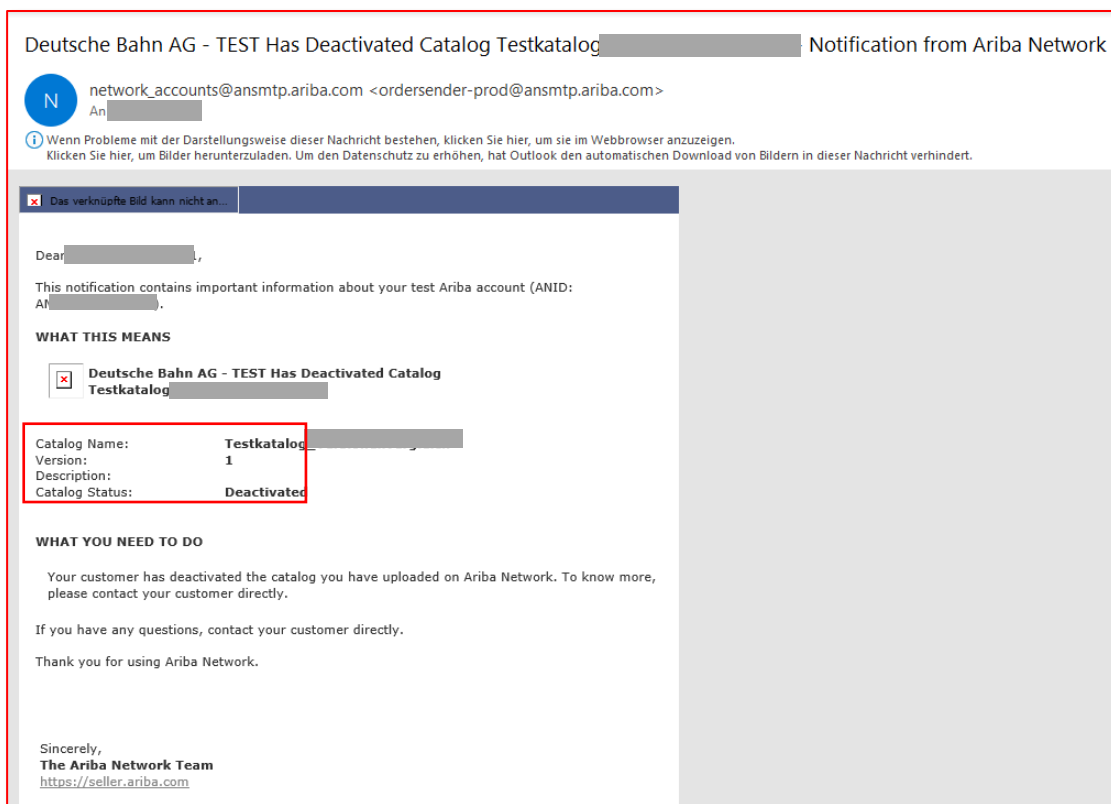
Deutsche Bahn AG - TEST Has Deactivated Catalog Testkatalog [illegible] Notification from Ariba Network

N

network_accounts@ansmtp.ariba.com <ordersender-prod@ansmtp.ariba.com>
An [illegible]

Wenn Probleme mit der Darstellungsweise dieser Nachricht bestehen, klicken Sie hier, um sie im Webbrowser anzuzeigen.
Klicken Sie hier, um Bilder herunterzuladen. Um den Datenschutz zu erhöhen, hat Outlook den automatischen Download von Bildern in dieser Nachricht verhindert.

Das verknüpfte Bild kann nicht an...

Dear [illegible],

This notification contains important information about your test Ariba account (ANID: AN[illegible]).

WHAT THIS MEANS

Deutsche Bahn AG - TEST Has Deactivated Catalog Testkatalog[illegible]

Catalog Name: Testkatalog_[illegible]
Version: 1
Description:
Catalog Status: Deactivated

WHAT YOU NEED TO DO

Your customer has deactivated the catalog you have uploaded on Ariba Network. To know more, please contact your customer directly.

If you have any questions, contact your customer directly.

Thank you for using Ariba Network.

Sincerely,
The Ariba Network Team
https://seller.ariba.com